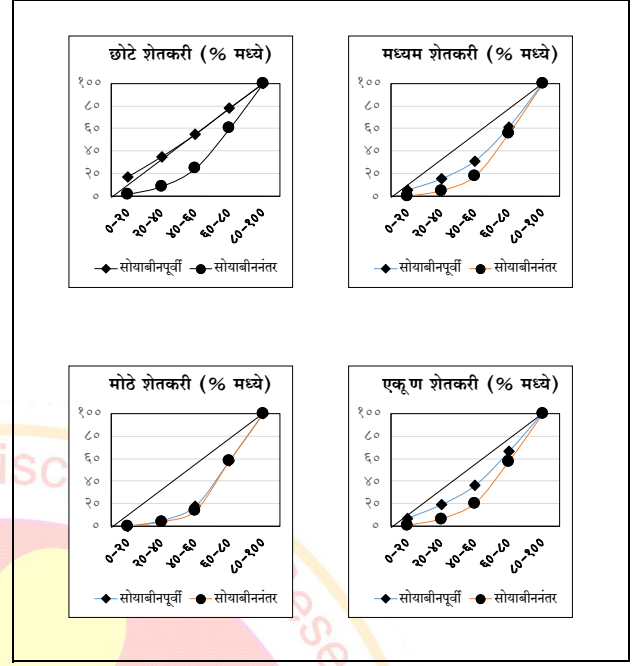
छोटे शेतकरी (% मध्ये)

१०० ८० ६० ४० २० ०

०-२० २०-४० ४०-६० ६०-८० ८०-१००

सोयाबीनपूर्वी सोयाबीननंतर

मध्यम शेतकरी (% मध्ये)

१०० ८० ६० ४० २० ०

०-२० २०-४० ४०-६० ६०-८० ८०-१००

सोयाबीनपूर्वी सोयाबीननंतर

मोठे शेतकरी (% मध्ये)

१०० ८० ६० ४० २० ०

०-२० २०-४० ४०-६० ६०-८० ८०-१००

सोयाबीनपूर्वी सोयाबीननंतर

एकूण शेतकरी (% मध्ये)

१०० ८० ६० ४० २० ०

०-२० २०-४० ४०-६० ६०-८० ८०-१००

सोयाबीनपूर्वी सोयाबीननंतर